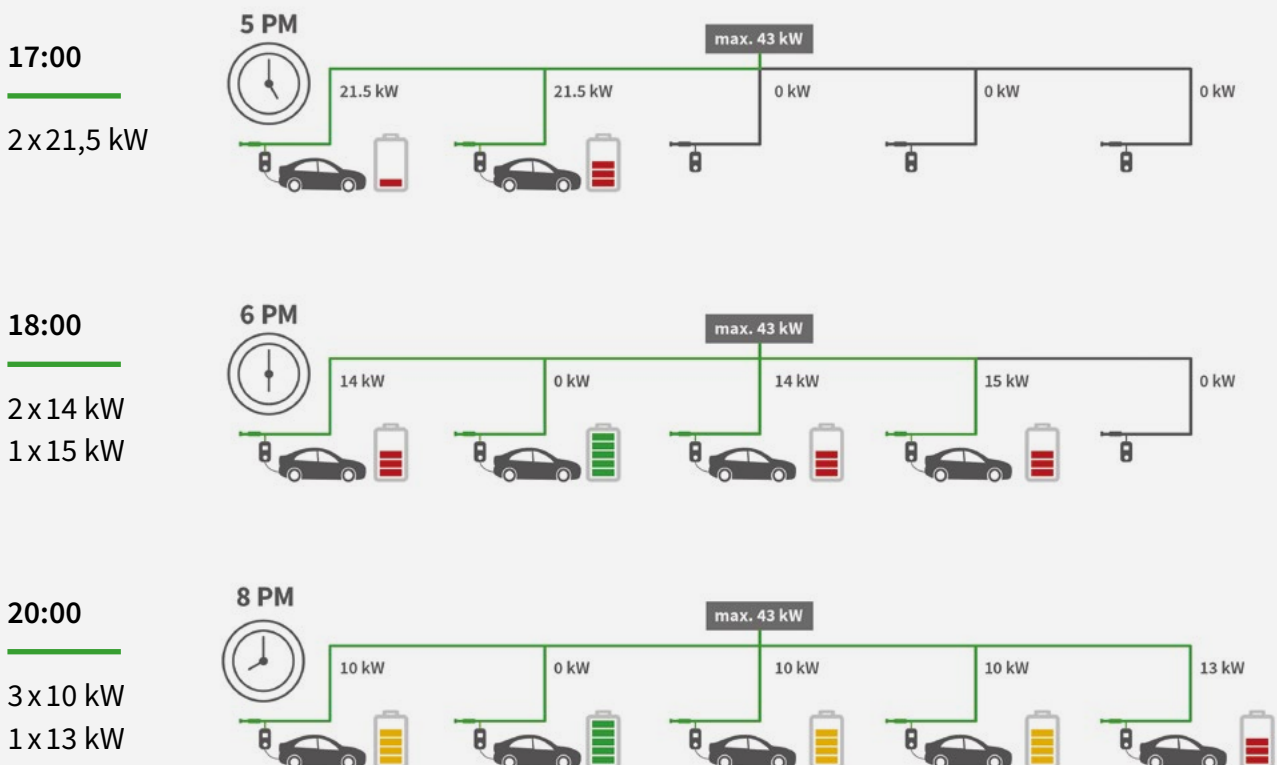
17:00

2 x 21,5 kW

5 PM

max. 43 kW

21.5 kW

21.5 kW

0 kW

0 kW

0 kW

18:00

2 x 14 kW
1 x 15 kW

6 PM

max. 43 kW

14 kW

0 kW

14 kW

15 kW

0 kW

20:00

3 x 10 kW
1 x 13 kW

8 PM

max. 43 kW

10 kW

0 kW

10 kW

10 kW

13 kW